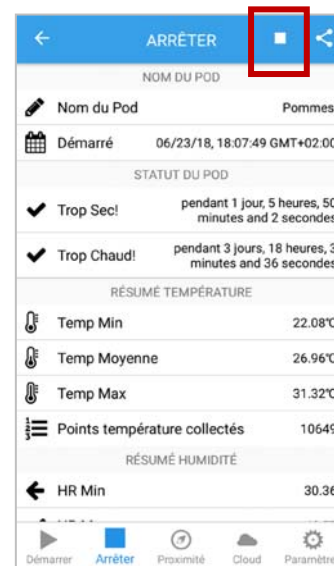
ARRÊTER

NOM DU POD

Nom du Pod Pommes

Démarré 06/23/18, 18:07:49 GMT+02:00

STATUT DU POD

Trop Sec! pendant 1 jour, 5 heures, 50 minutes and 2 secondes

Trop Chaud! pendant 3 jours, 18 heures, 3 minutes and 36 secondes

RÉSUMÉ TEMPÉRATURE

Temp Min 22.08°C

Temp Moyenne 26.96°C

Temp Max 31.32°C

Points température collectés 1064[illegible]

RÉSUMÉ HUMIDITÉ

HR Min 30.36

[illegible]

Démarrer Arrêter Proximité Cloud Paramètre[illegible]